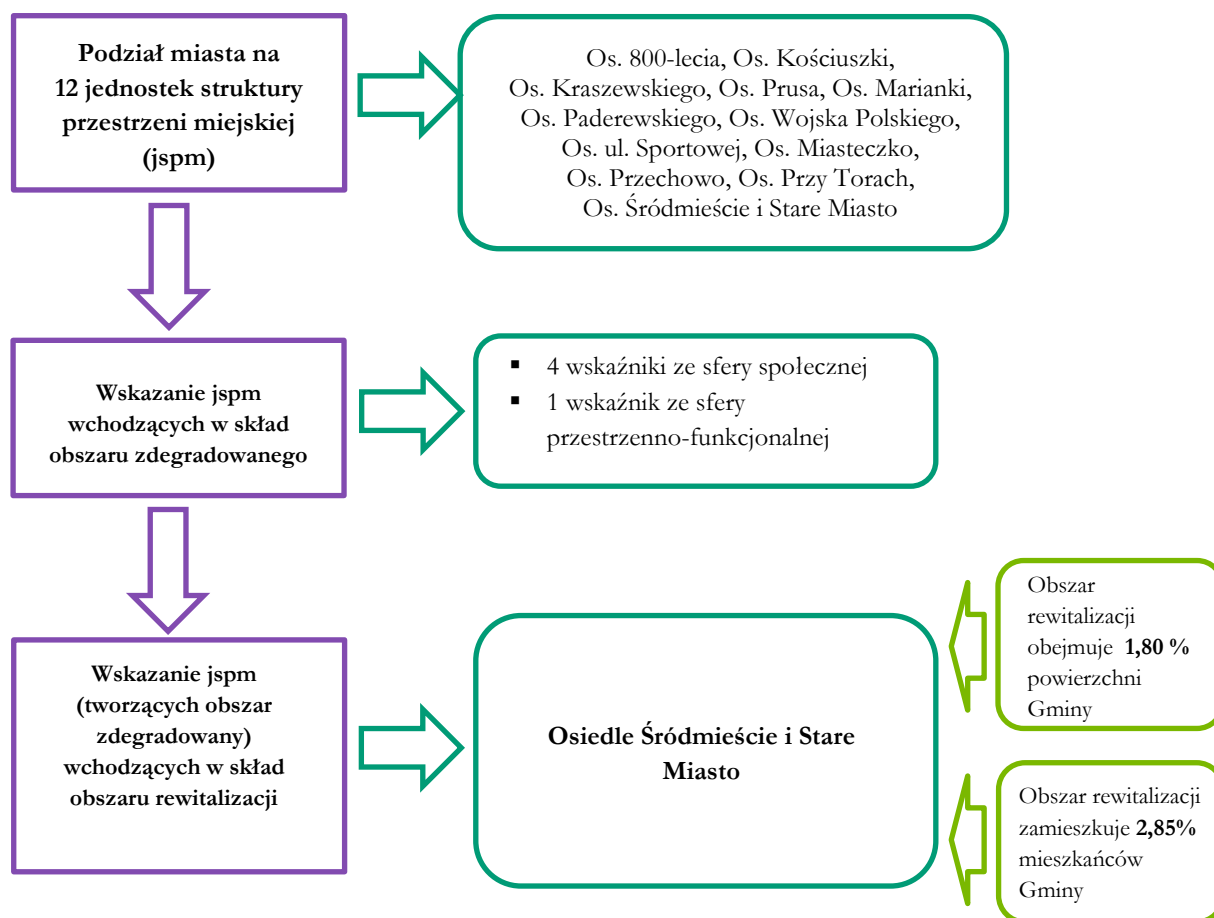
**Podział miasta na 12 jednostek struktury przestrzeni miejskiej (jspm)**

Os. 800-lecia, Os. Kościuszki, Os. Kraszewskiego, Os. Prusa, Os. Marianki, Os. Paderewskiego, Os. Wojska Polskiego, Os. ul. Sportowej, Os. Miasteczko, Os. Przechowo, Os. Przy Torach, Os. Śródmieście i Stare Miasto

**Wskazanie jspm wchodzących w skład obszaru zdegradowanego**

- 4 wskaźniki ze sfery społecznej
- 1 wskaźnik ze sfery przestrzenno-funkcjonalnej

**Wskazanie jspm (tworzących obszar zdegradowany) wchodzących w skład obszaru rewitalizacji**

**Osiedle Śródmieście i Stare Miasto**

Obszar rewitalizacji obejmuje **1,80 %** powierzchni Gminy

Obszar rewitalizacji zamieszkuje **2,85%** mieszkańców Gminy